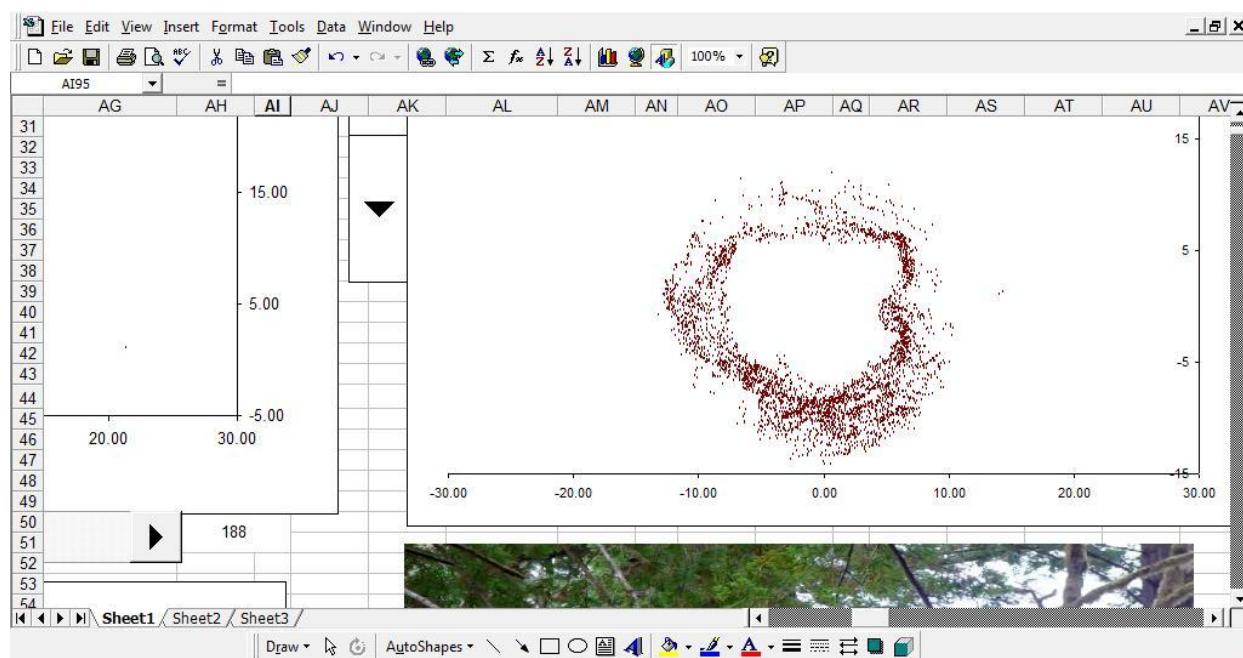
File Edit View Insert Format Tools Data Window Help

100%

AI95 =

AG AH AI AJ AK AL AM AN AO AP AQ AR AS AT AU AV

31
32
33
34
35
36
37
38
39
40
41
42
43
44
45
46
47
48
49
50
51
52
53
54

15.00

5.00

-5.00

20.00 30.00

188

15

5

-5

-15

-30.00 -20.00 -10.00 0.00 10.00 20.00 30.00

Sheet1 Sheet2 Sheet3

Draw AutoShapes